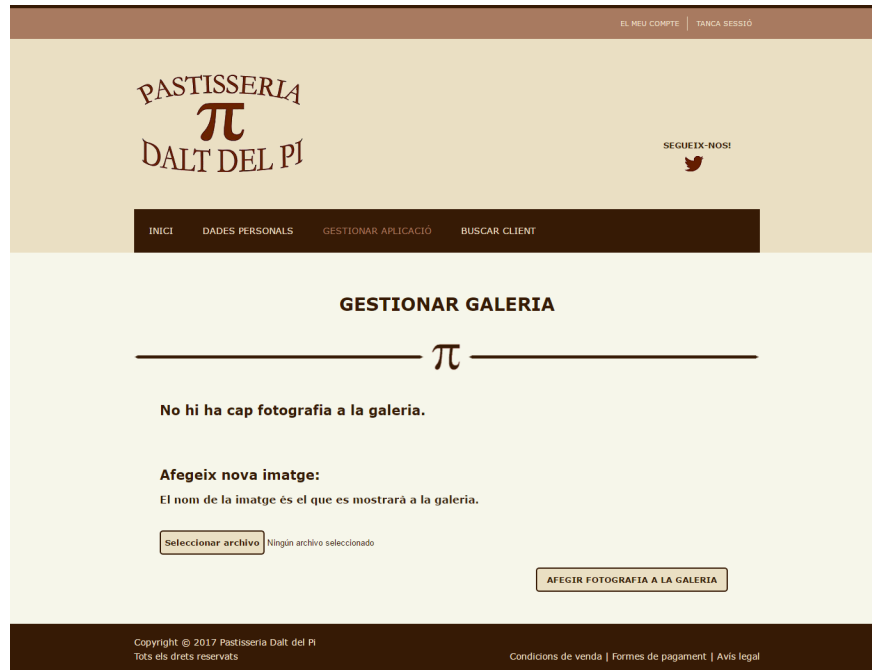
EL MEU COMPTE | TANCA SESSIÓ

PASTISSERIA
π
DALT DEL PI

SEGUEIX-NOS!

INICI DADES PERSONALS GESTIONAR APLICACIÓ BUSCAR CLIENT

GESTIONAR GALERIA

π

No hi ha cap fotografia a la galeria.

Afegeix nova imatge:

El nom de la imatge és el que es mostrarà a la galeria.

Seleccionar archivo Ningún archivo seleccionado

AFEGIR FOTOGRAFIA A LA GALERIA

Copyright © 2017 Pastisseria Dalt del Pi
Tots els drets reservats

Condicions de venda | Formes de pagament | Avís legal